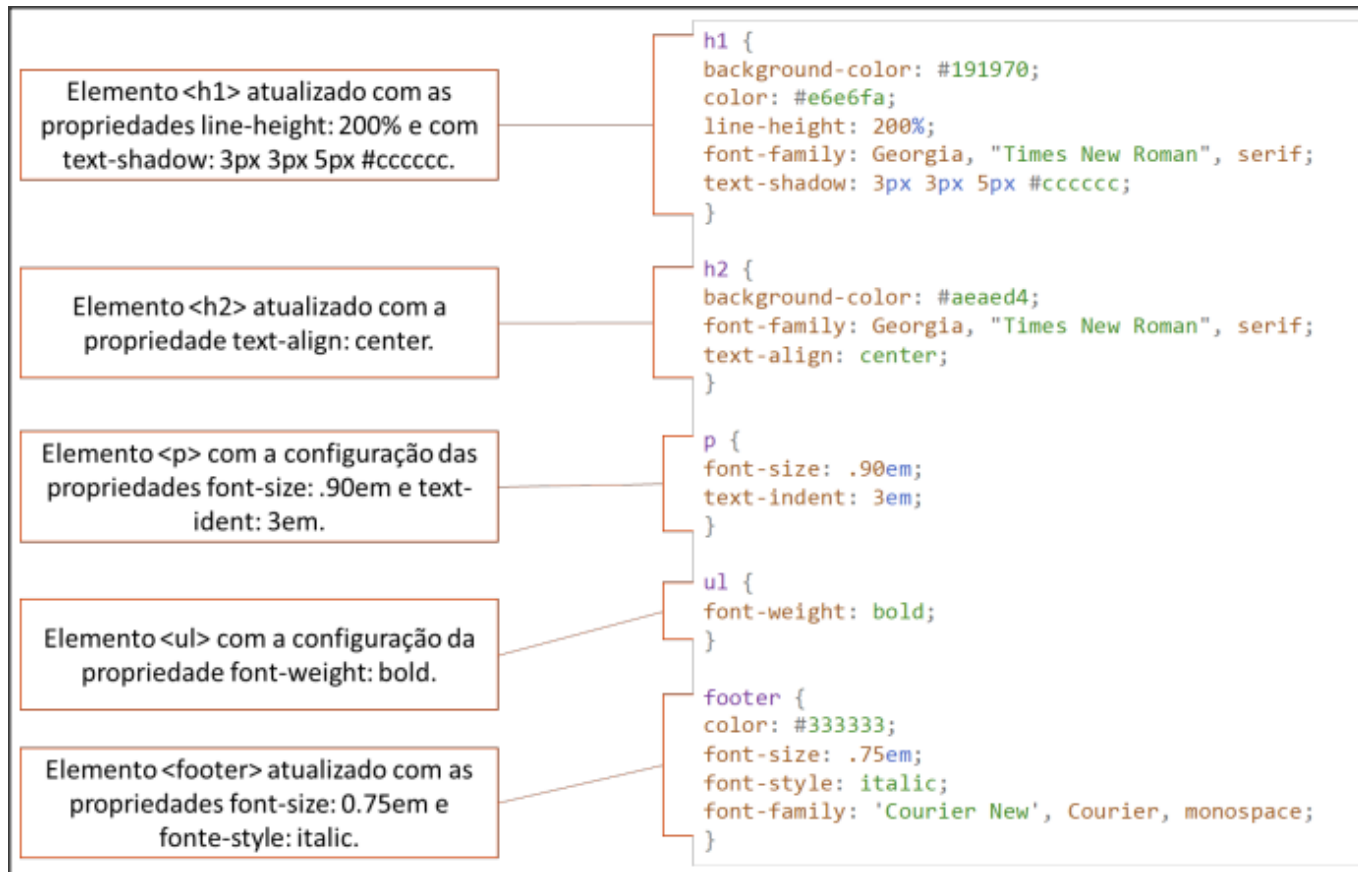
Elemento <h1> atualizado com as propriedades line-height: 200% e com text-shadow: 3px 3px 5px #cccccc.

h1 {
background-color: #191970;
color: #e6e6fa;
line-height: 200%;
font-family: Georgia, "Times New Roman", serif;
text-shadow: 3px 3px 5px #cccccc;
}

Elemento <h2> atualizado com a propriedade text-align: center.

h2 {
background-color: #aeaed4;
font-family: Georgia, "Times New Roman", serif;
text-align: center;
}

Elemento <p> com a configuração das propriedades font-size: .90em e text-ident: 3em.

p {
font-size: .90em;
text-indent: 3em;
}

Elemento <ul> com a configuração da propriedade font-weight: bold.

ul {
font-weight: bold;
}

Elemento <footer> atualizado com as propriedades font-size: 0.75em e fonte-style: italic.

footer {
color: #333333;
font-size: .75em;
font-style: italic;
font-family: 'Courier New', Courier, monospace;
}